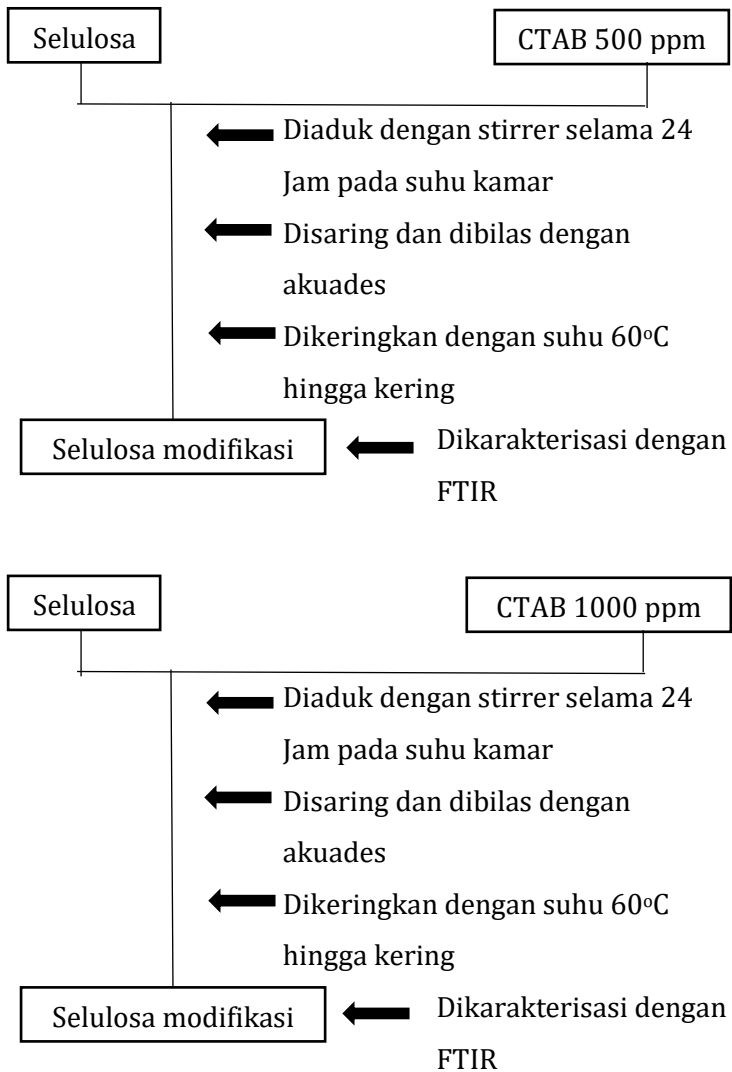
Selulosa

CTAB 500 ppm

Diaduk dengan stirrer selama 24 Jam pada suhu kamar

Disaring dan dibilas dengan akuades

Dikeringkan dengan suhu 60$^o$C hingga kering

Selulosa modifikasi

Dikarakterisasi dengan FTIR

Selulosa

CTAB 1000 ppm

Diaduk dengan stirrer selama 24 Jam pada suhu kamar

Disaring dan dibilas dengan akuades

Dikeringkan dengan suhu 60$^o$C hingga kering

Selulosa modifikasi

Dikarakterisasi dengan FTIR